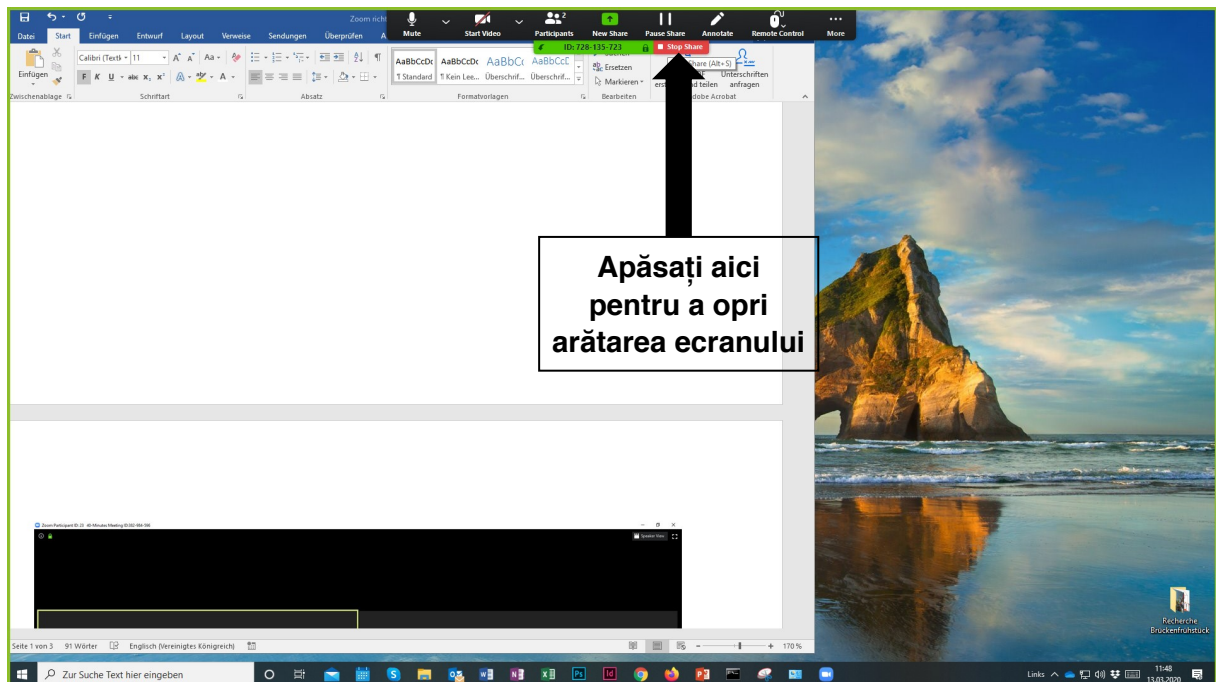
Datei Start Einfügen Entwurf Layout Verweise Sendungen Überprüfen A

Zoom richt

Mute Start Video Participants 2 New Share Pause Share Annotate Remote Control More

ID: 728-135-723

Stop Share

Share (Alt+S)

Einfügen

Calibri (Textk 11

F K U abc $x_2$ $x^2$

Zwischenablage Schriftart Absatz Formatvorlagen Bearbeiten

AaBbCcDc AaBbCcDc AaBbCc AaBbCcC

¶ Standard ¶ Kein Lee... Überschrif... Überschrif...

Ersetzen

Markieren

erst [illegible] und teilen

Unterschriften anfragen

Adobe Acrobat

Apăsați aici pentru a opri arătarea ecranului

Zoom Participant ID: 23 40-Minutes Meeting ID:302-984-596

Speaker View

Seite 1 von 3 91 Wörter Englisch (Vereinigtes Königreich)

170 %

Recherche Brückenfrühstück

Zur Suche Text hier eingeben

Links

11:48
13.03.2020